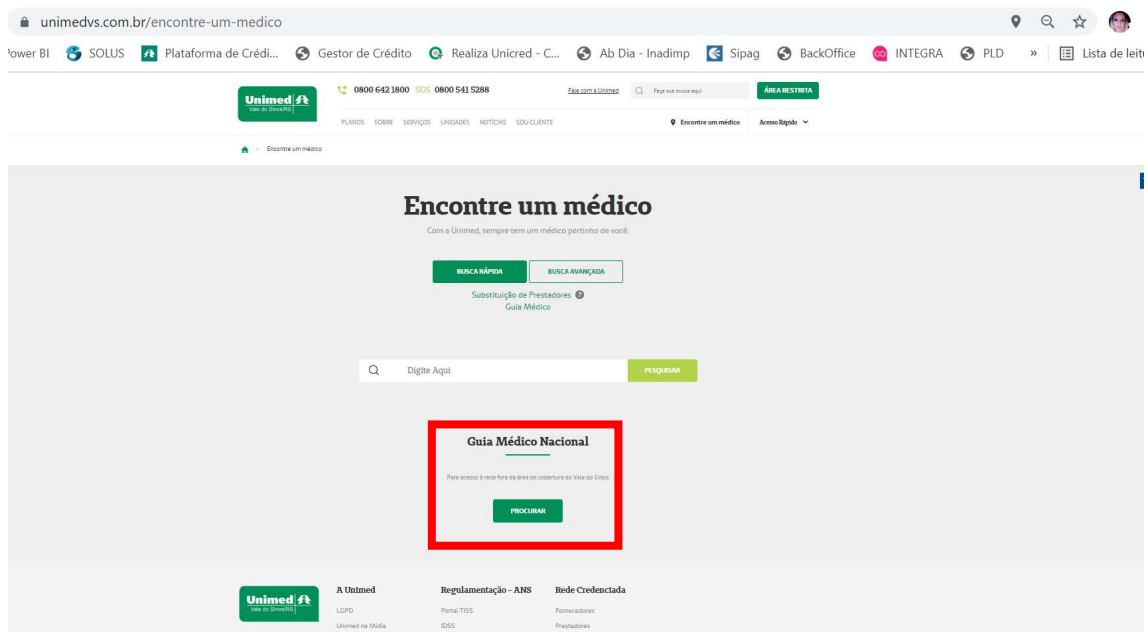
unimedvs.com.br/encontre-um-medico

ower BI SOLUS Plataforma de Crédi... Gestor de Crédito Realiza Unicred - C... Ab Dia - Inadimp Sipag BackOffice INTEGRA PLD » Lista de leit

Unimed Vale do Sinos/RS

0800 642 1800 SOS 0800 541 5288 Fale com a Unimed Faça sua busca aqui ÁREA RESTRITA

PLANOS SOBRE SERVIÇOS UNIDADES NOTÍCIAS SOU CLIENTE Encontre um médico Acesso Rápido

> Encontre um médico

Encontre um médico

Com a Unimed, sempre tem um médico pertinho de você.

BUSCA RÁPIDA BUSCA AVANÇADA

Substituição de Prestadores
Guia Médico

Digite Aqui PESQUISAR

Guia Médico Nacional

Para acesso à rede fora da área de cobertura do Vale do Sinos

PROCURAR

Unimed Vale do Sinos/RS

A Unimed
LGPD
Unimed na Mídia

Regulamentação - ANS
Portal TISS
IDSS

Rede Credenciada
Fornecedores
Prestadores